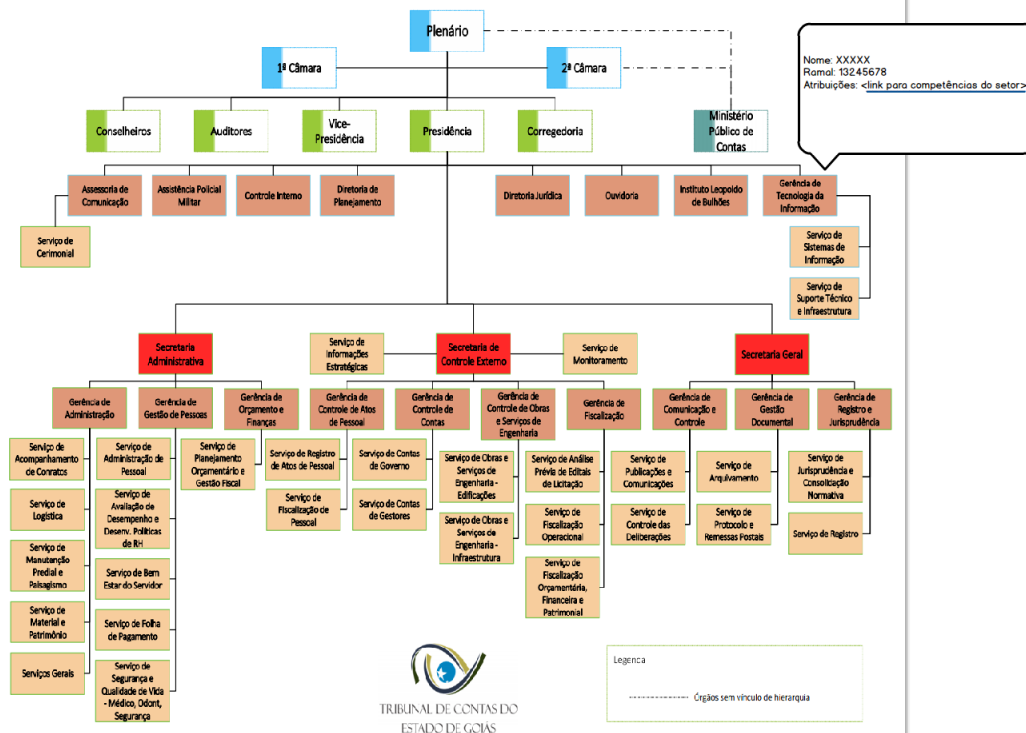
Plenário

1ª Câmara

2ª Câmara

Nome: XXXXX
Ramal: 13245678
Atribuições: <link para competências do setor>

Conselheiros

Auditores

Vice-Presidência

Presidência

Corregedoria

Ministério Público de Contas

Assessoria de Comunicação

Assistência Policial Militar

Controle Interno

Diretoria de Planejamento

Diretoria Jurídica

Ouvidoria

Instituto Leopoldo de Bulhões

Gerência de Tecnologia da Informação

Serviço de Cerimonial

Serviço de Sistemas de Informação

Serviço de Suporte Técnico e Infraestrutura

Secretaria Administrativa

Serviço de Informações Estratégicas

Secretaria de Controle Externo

Serviço de Monitoramento

Secretaria Geral

Gerência de Administração

Gerência de Gestão de Pessoas

Gerência de Orçamento e Finanças

Gerência de Controle de Atos de Pessoal

Gerência de Controle de Contas

Gerência de Controle de Obras e Serviços de Engenharia

Gerência de Fiscalização

Gerência de Comunicação e Controle

Gerência de Gestão Documental

Gerência de Registro e Jurisprudência

Serviço de Acompanhamento de Conratos

Serviço de Logística

Serviço de Manutenção Predial e Paisagismo

Serviço de Material e Patrimônio

Serviços Gerais

Serviço de Administração de Pessoal

Serviço de Avaliação de Desempenho e Desenv. Políticas de RH

Serviço de Bem Estar do Servidor

Serviço de Folha de Pagamento

Serviço de Segurança e Qualidade de Vida - Médico, Odont, Segurança

Serviço de Planejamento Orçamentário e Gestão Fiscal

Serviço de Registro de Atos de Pessoal

Serviço de Fiscalização de Pessoal

Serviço de Contas de Governo

Serviço de Contas de Gestores

Serviço de Obras e Serviços de Engenharia - Edificações

Serviço de Obras e Serviços de Engenharia - Infraestrutura

Serviço de Análise Prévia de Editais de Licitação

Serviço de Fiscalização Operacional

Serviço de Fiscalização Orçamentária, Financeira e Patrimonial

Serviço de Publicações e Comunicações

Serviço de Controle das Deliberações

Serviço de Arquivamento

Serviço de Protocolo e Remessas Postais

Serviço de Jurisprudência e Consolidação Normativa

Serviço de Registro

TRIBUNAL DE CONTAS DO ESTADO DE GOIÁS

Legenda

Órgãos sem vínculo de hierarquia